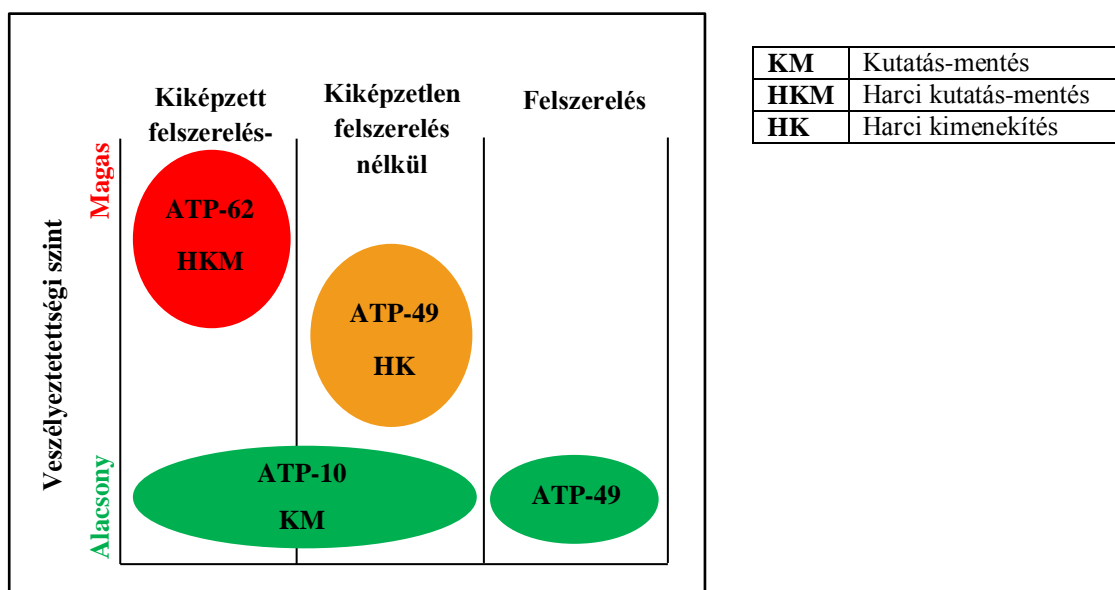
Kiképzett felszerelés-

Kiképzetlen felszerelés nélkül

Felszerelés

Veszélyeztetettségi szint

Magas

Alacsony

ATP-62
HKM

ATP-49
HK

ATP-10
KM

ATP-49

| KM | Kutatás-mentés |
|---|---|
| HKM | Harci kutatás-mentés |
| HK | Harci kimenekítés |